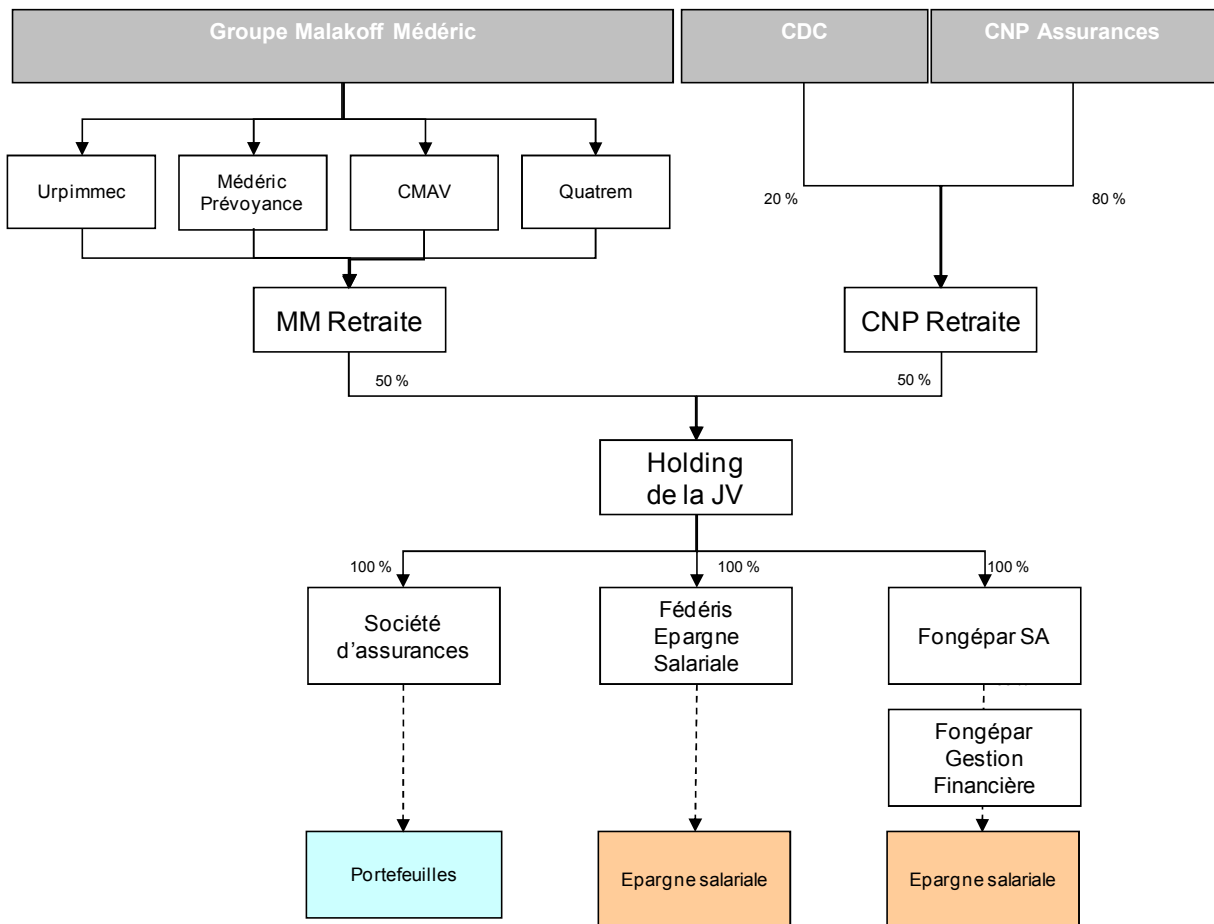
Groupe Malakoff Médéric

CDC

CNP Assurances

Urpimmec

Médéric Prévoyance

CMAV

Quatrem

20 %

80 %

MM Retraite

CNP Retraite

50 %

50 %

Holding de la JV

100 %

100 %

100 %

Société d'assurances

Fédéris Epargne Salariale

Fongépar SA

Fongépar Gestion Financière

Portefeuilles

Epargne salariale

Epargne salariale